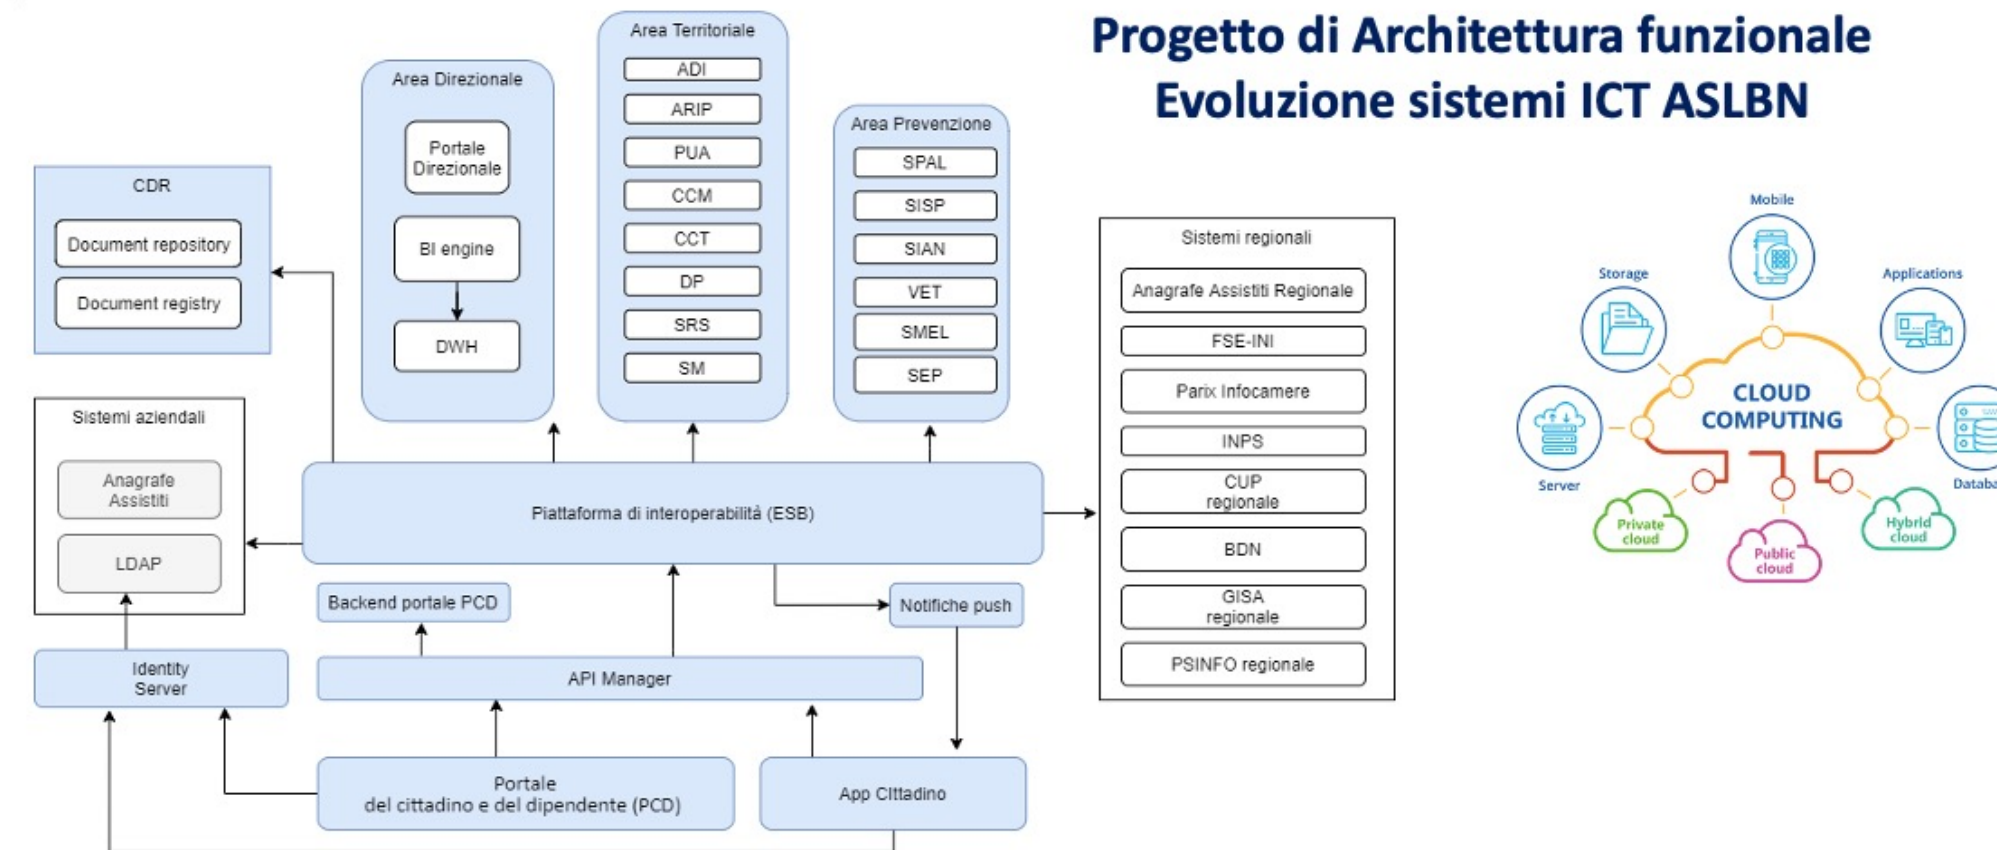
Progetto di Architettura funzionale
Evoluzione sistemi ICT ASLBN

Area Direzionale
Portale Direzionale
BI engine
DWH

Area Territoriale
ADI
ARIP
PUA
CCM
CCT
DP
SRS
SM

Area Prevenzione
SPAL
SISP
SIAN
VET
SMEL
SEP

CDR
Document repository
Document registry

Sistemi aziendali
Anagrafe Assistiti
LDAP

Piattaforma di interoperabilità (ESB)

Backend portale PCD

Notifiche push

Identity Server

API Manager

Portale
del cittadino e del dipendente (PCD)

App Cittadino

Sistemi regionali
Anagrafe Assistiti Regionale
FSE-INI
Parix Infocamere
INPS
CUP regionale
BDN
GISA regionale
PSINFO regionale

Mobile
Storage
Applications
Server
Databa
CLOUD COMPUTING
Private cloud
Public cloud
Hybrid cloud